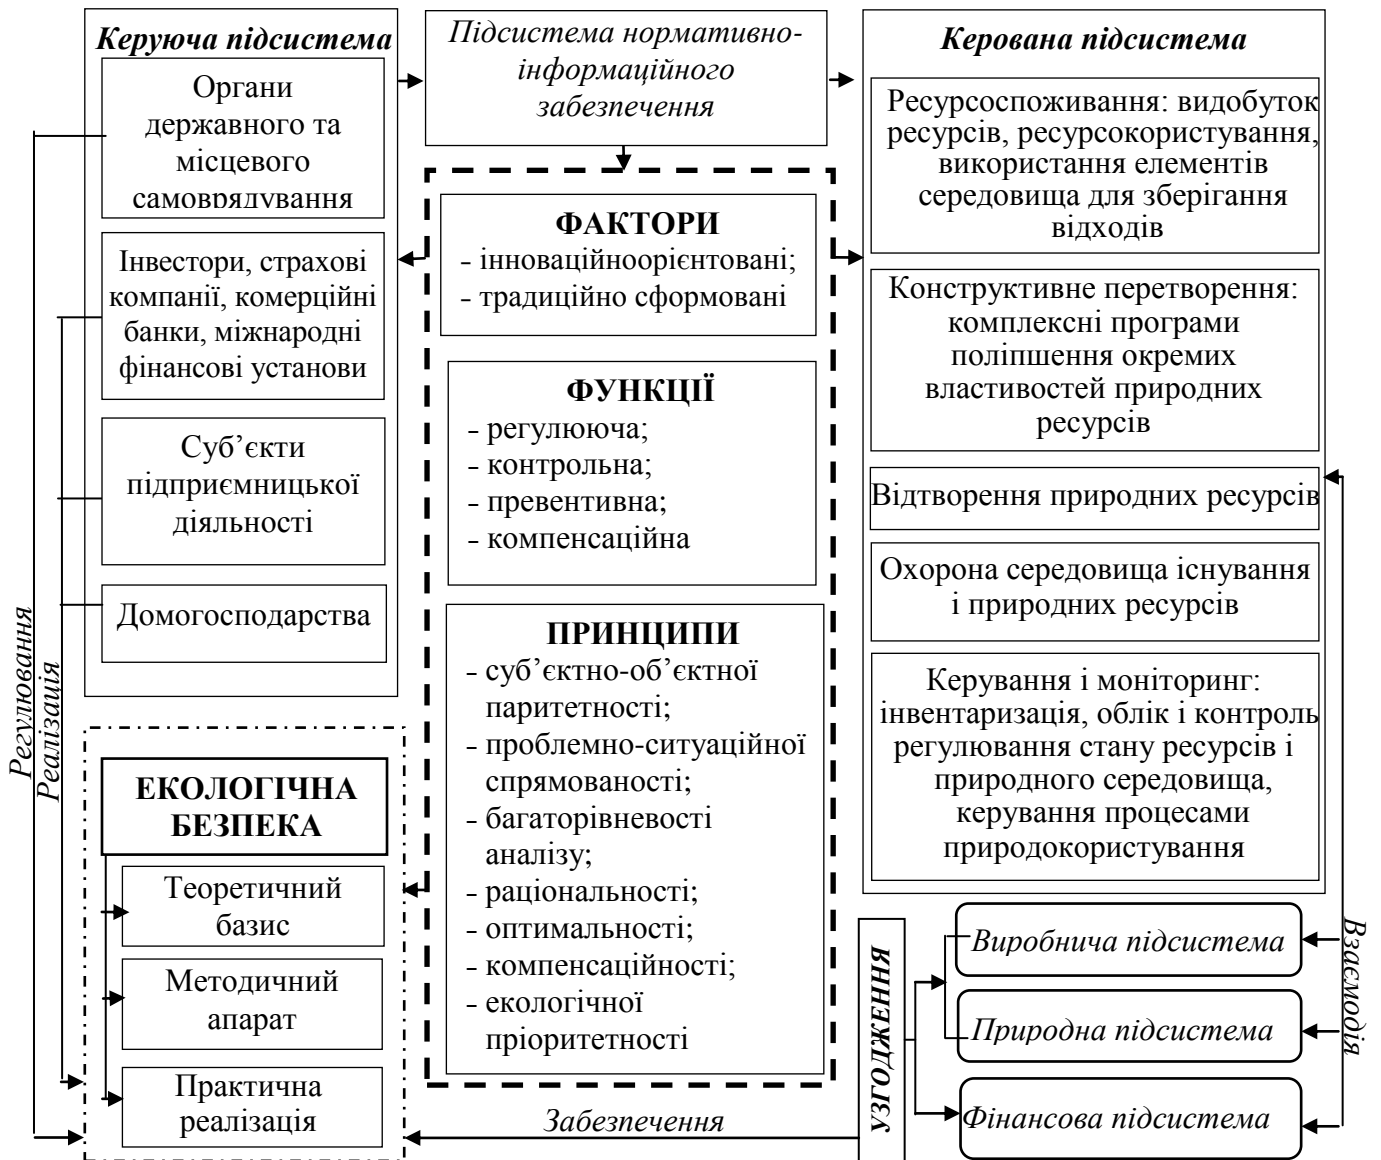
Керуюча підсистема

Органи державного та місцевого самоврядування

Інвестори, страхові компанії, комерційні банки, міжнародні фінансові установи

Суб'єкти підприємницької діяльності

Домогосподарства

Підсистема нормативно-інформаційного забезпечення

ФАКТОРИ
- інноваційноорієнтовані;
- традиційно сформовані

ФУНКЦІЇ
- регулююча;
- контрольна;
- превентивна;
- компенсаційна

ПРИНЦИПИ
- суб'єктно-об'єктної паритетності;
- проблемно-ситуаційної спрямованості;
- багаторівневості аналізу;
- раціональності;
- оптимальності;
- компенсаційності;
- екологічної пріоритетності

Керована підсистема

Ресурсоспоживання: видобуток ресурсів, ресурсокористування, використання елементів середовища для зберігання відходів

Конструктивне перетворення: комплексні програми поліпшення окремих властивостей природних ресурсів

Відтворення природних ресурсів

Охорона середовища існування і природних ресурсів

Керування і моніторинг: інвентаризація, облік і контроль регулювання стану ресурсів і природного середовища, керування процесами природокористування

Регулювання
Реалізація

ЕКОЛОГІЧНА БЕЗПЕКА

Теоретичний базис

Методичний апарат

Практична реалізація

Забезпечення

УЗГОДЖЕННЯ

Виробнича підсистема

Природна підсистема

Фінансова підсистема

Взаємодія